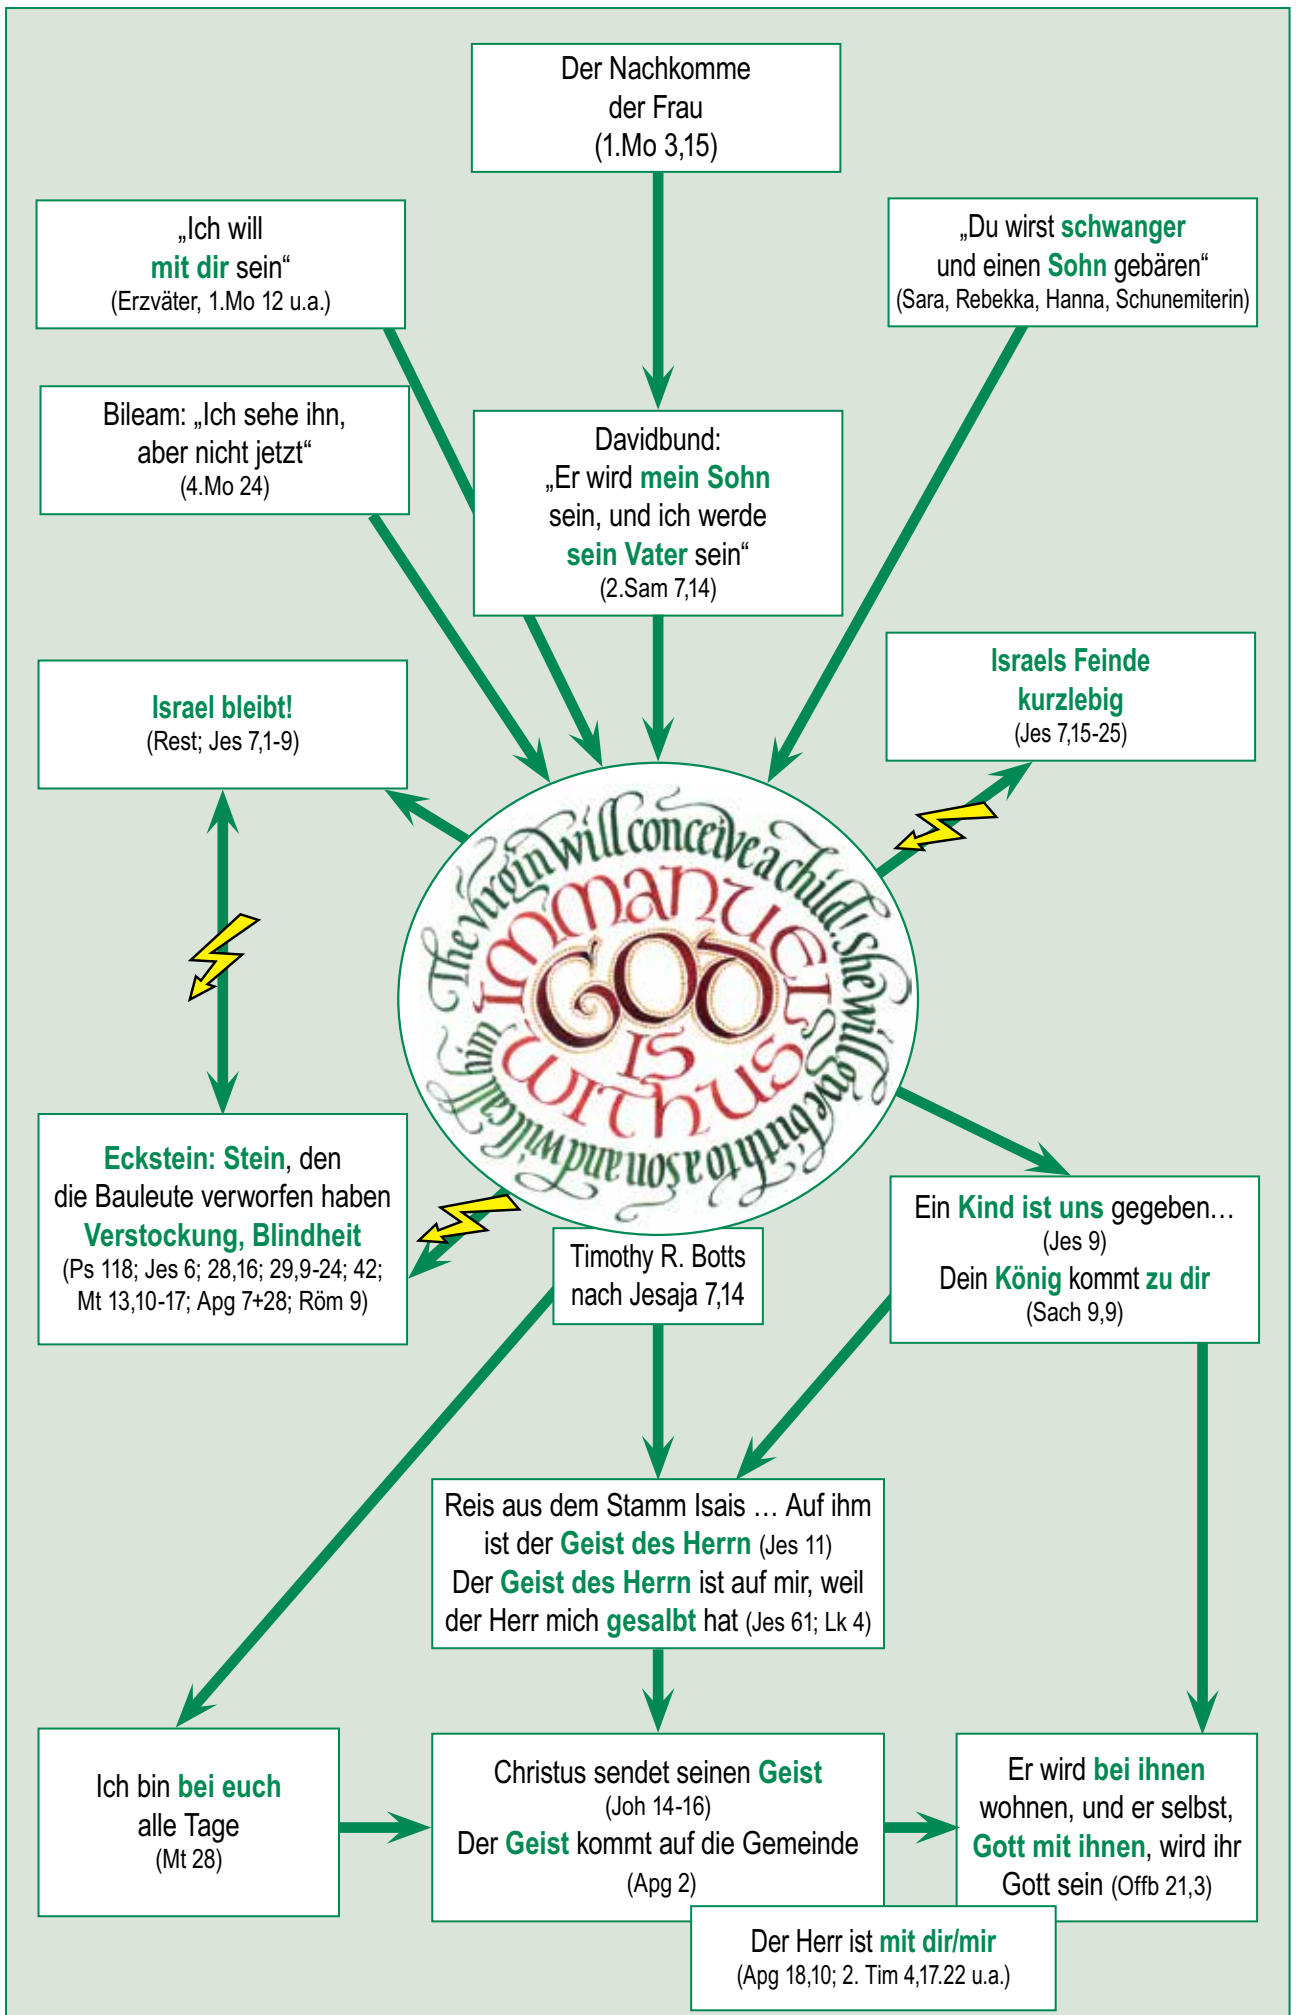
Der Nachkomme der Frau (1.Mo 3,15)

„Ich will mit dir sein“ (Erzväter, 1.Mo 12 u.a.)

„Du wirst schwanger und einen Sohn gebären“ (Sara, Rebekka, Hanna, Schunemiterin)

Bileam: „Ich sehe ihn, aber nicht jetzt“ (4.Mo 24)

Davidbund: „Er wird mein Sohn sein, und ich werde sein Vater sein“ (2.Sam 7,14)

Israel bleibt! (Rest; Jes 7,1-9)

Israels Feinde kurzlebig (Jes 7,15-25)

The virgin will conceive a child; she will give birth to a son and will call him Immanuel GOD IS WITH US

Eckstein: Stein, den die Bauleute verworfen haben Verstockung, Blindheit (Ps 118; Jes 6; 28,16; 29,9-24; 42; Mt 13,10-17; Apg 7+28; Röm 9)

Timothy R. Botts nach Jesaja 7,14

Ein Kind ist uns gegeben… (Jes 9) Dein König kommt zu dir (Sach 9,9)

Reis aus dem Stamm Isais … Auf ihm ist der Geist des Herrn (Jes 11) Der Geist des Herrn ist auf mir, weil der Herr mich gesalbt hat (Jes 61; Lk 4)

Ich bin bei euch alle Tage (Mt 28)

Christus sendet seinen Geist (Joh 14-16) Der Geist kommt auf die Gemeinde (Apg 2)

Er wird bei ihnen wohnen, und er selbst, Gott mit ihnen, wird ihr Gott sein (Offb 21,3)

Der Herr ist mit dir/mir (Apg 18,10; 2. Tim 4,17.22 u.a.)